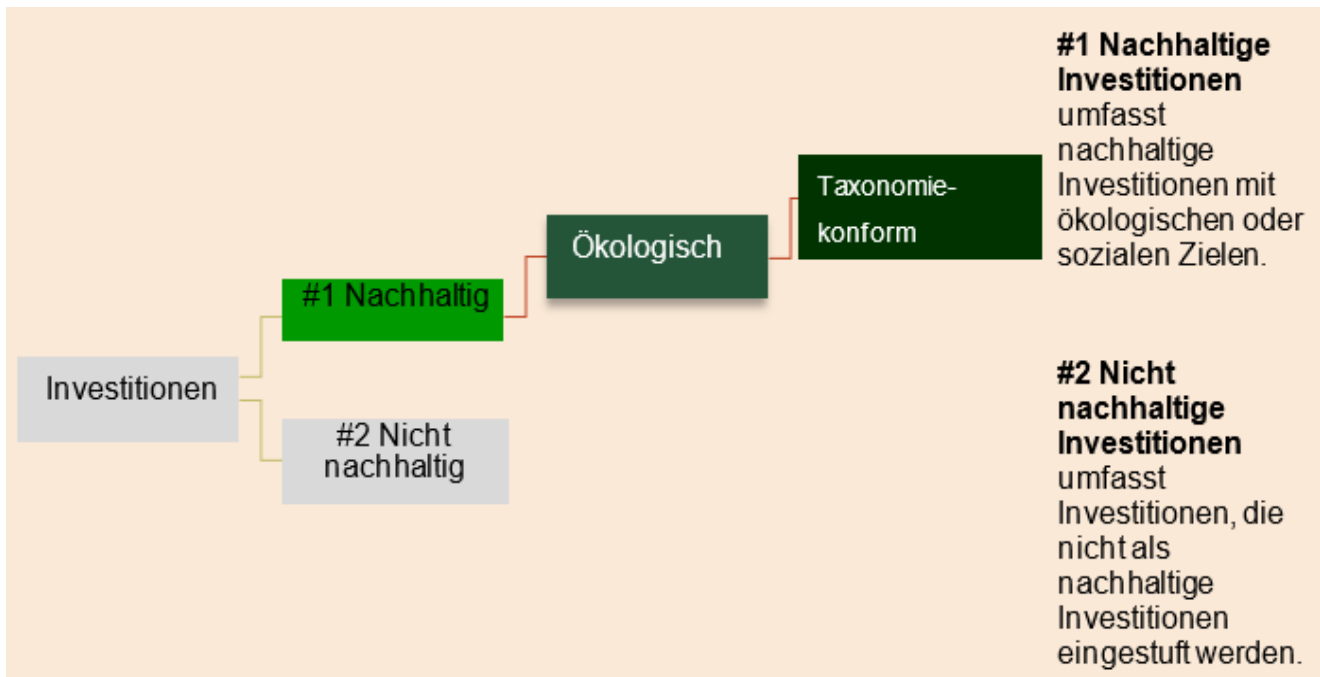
Investitionen

#1 Nachhaltig

#2 Nicht nachhaltig

Ökologisch

Taxonomiekonform

**#1 Nachhaltige Investitionen** umfasst nachhaltige Investitionen mit ökologischen oder sozialen Zielen.

**#2 Nicht nachhaltige Investitionen** umfasst Investitionen, die nicht als nachhaltige Investitionen eingestuft werden.